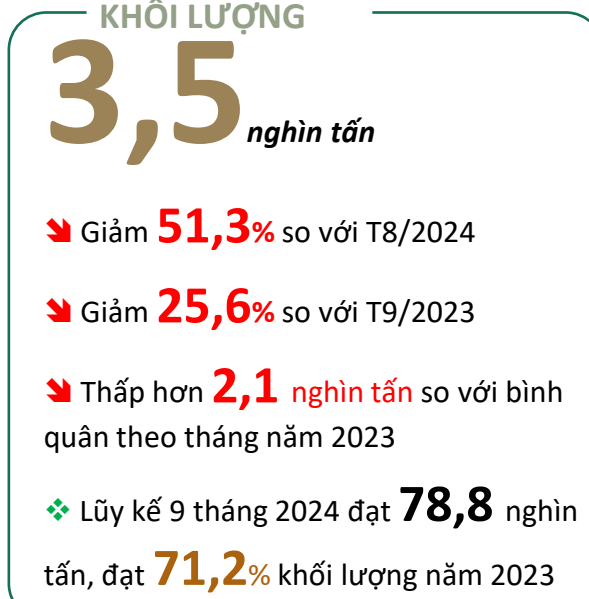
KHỐI LƯỢNG

3,5 nghìn tấn

Giảm 51,3% so với T8/2024

Giảm 25,6% so với T9/2023

Thấp hơn 2,1 nghìn tấn so với bình quân theo tháng năm 2023

Lũy kế 9 tháng 2024 đạt 78,8 nghìn tấn, đạt 71,2% khối lượng năm 2023